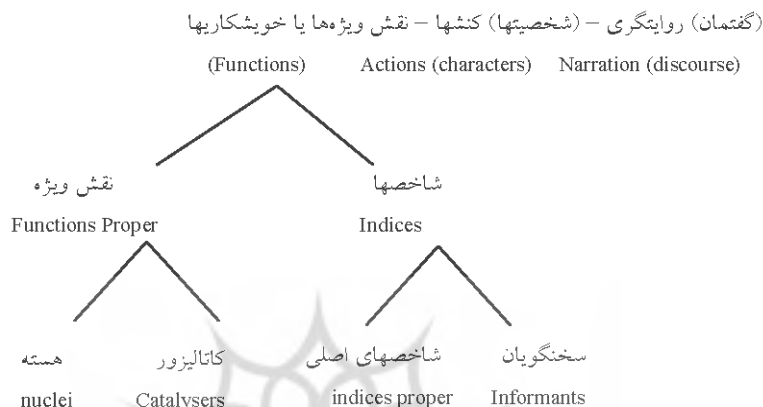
(گفتمان) روایتگری – (شخصیتها) کنشها – نقش ویژه‌ها یا خویشکاریها

(Functions) Actions (characters) Narration (discourse)

نقش ویژه

Functions Proper

شاخصها

Indices

هسته

nuclei

کاتالیزور

Catalysers

شاخصهای اصلی

indices proper

سخنگویان

Informants